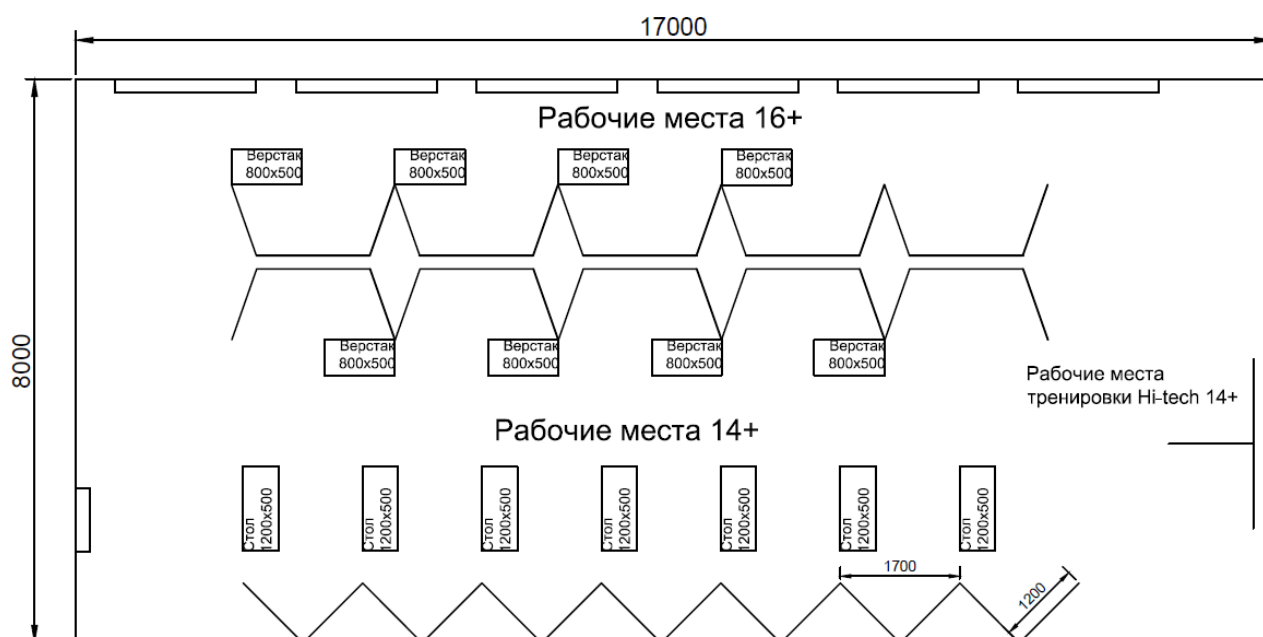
17000

8000

Рабочие места 16+

Верстак 800x500

Верстак 800x500

Верстак 800x500

Верстак 800x500

Верстак 800x500

Верстак 800x500

Верстак 800x500

Верстак 800x500

Рабочие места тренировки Hi-tech 14+

Рабочие места 14+

Стол 1200x500

Стол 1200x500

Стол 1200x500

Стол 1200x500

Стол 1200x500

Стол 1200x500

Стол 1200x500

1700

1200